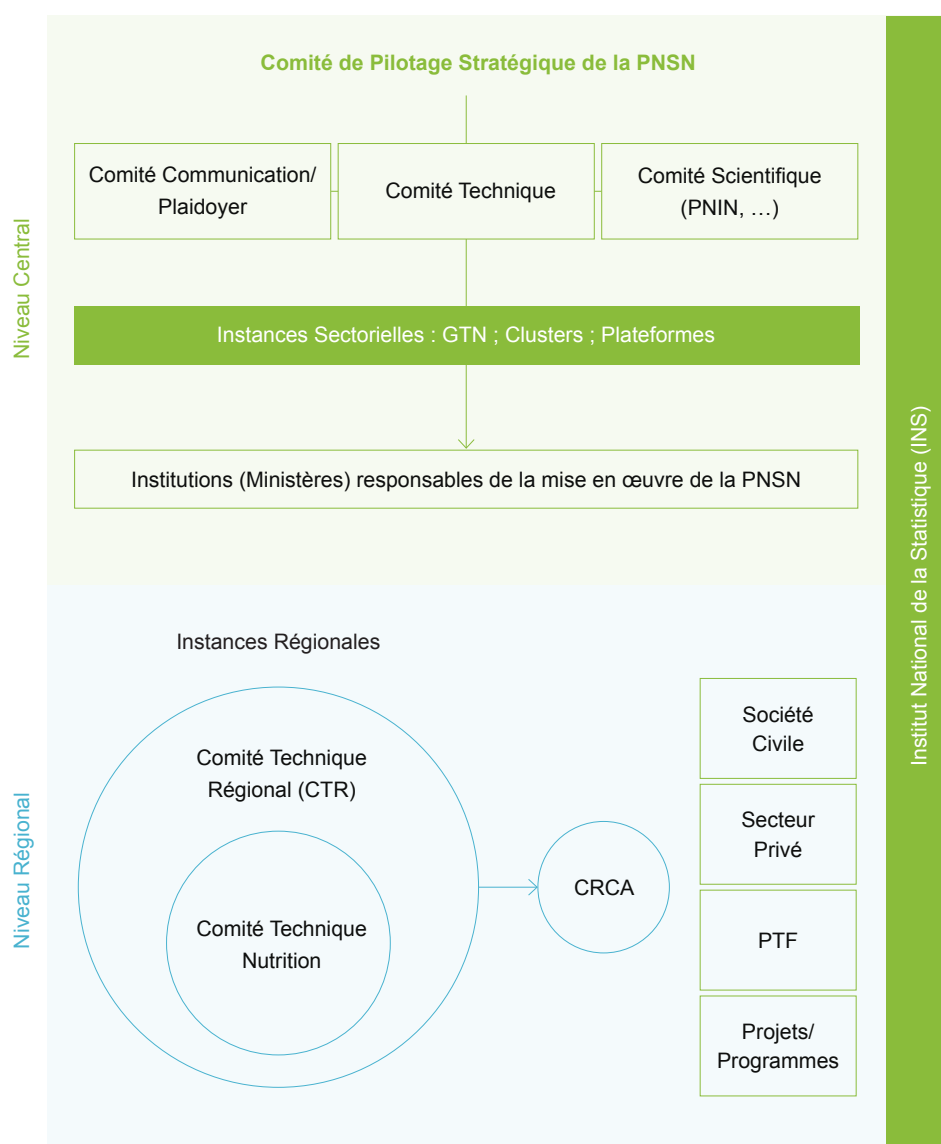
Niveau Central

Comité de Pilotage Stratégique de la PNSN

Comité Communication/ Plaidoyer

Comité Technique

Comité Scientifique (PNIN, …)

Instances Sectorielles : GTN ; Clusters ; Plateformes

Institutions (Ministères) responsables de la mise en œuvre de la PNSN

Institut National de la Statistique (INS)

Niveau Régional

Instances Régionales

Comité Technique Régional (CTR)

Comité Technique Nutrition

CRCA

Société Civile

Secteur Privé

PTF

Projets/ Programmes